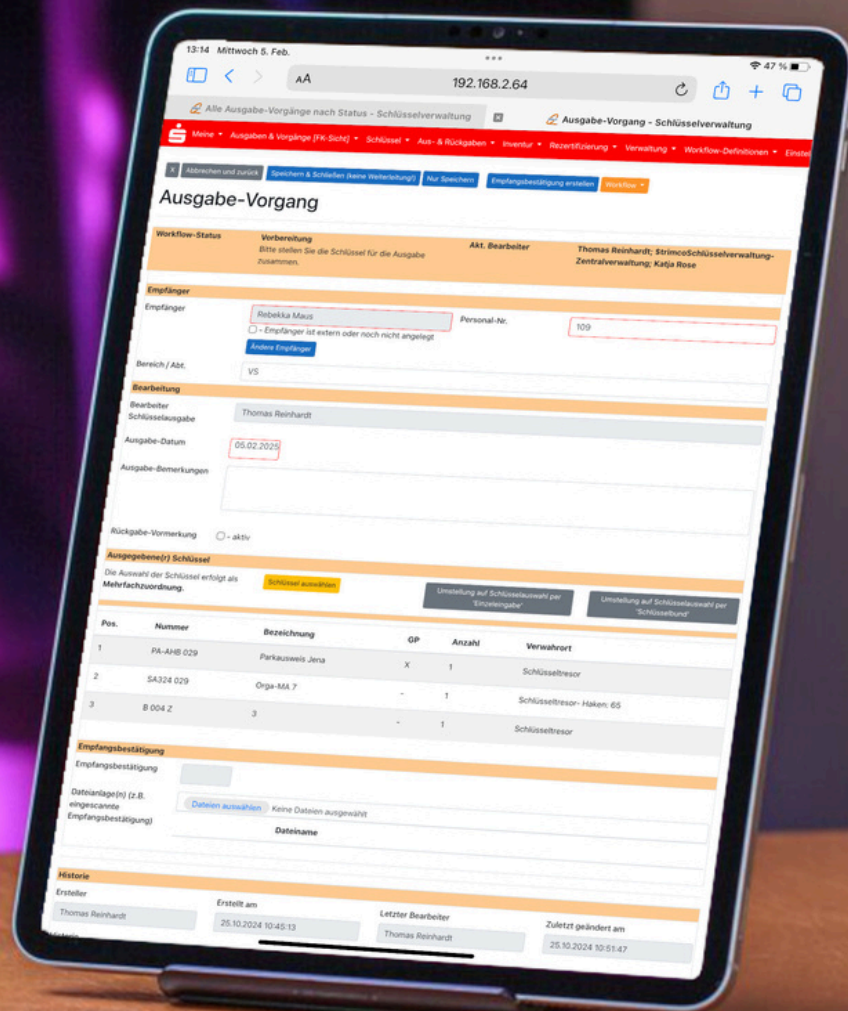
13:14 Mittwoch 5. Feb.

47 %

AA 192.168.2.64

Alle Ausgabe-Vorgänge nach Status - Schlüsselverwaltung

Ausgabe-Vorgang - Schlüsselverwaltung

Meine ▾ Ausgaben & Vorgänge [FK-Sicht] ▾ Schlüssel ▾ Aus- & Rückgaben ▾ Inventur ▾ Rezertifizierung ▾ Verwaltung ▾ Workflow-Definitionen ▾ Einstel

X Abbrechen und zurück Speichern & Schließen (keine Weiterleitung!) Nur Speichern Empfangsbestätigung erstellen Workflow ▾

Ausgabe-Vorgang

Workflow-Status Vorbereitung Bitte stellen Sie die Schlüssel für die Ausgabe zusammen. Akt. Bearbeiter Thomas Reinhardt; StrimcoSchlüsselverwaltung-Zentralverwaltung; Katja Rose

Empfänger

Empfänger Rebekka Maus Personal-Nr. 109

– Empfänger ist extern oder noch nicht angelegt

Ändere Empfänger

Bereich / Abt. VS

Bearbeitung

Bearbeiter Schlüsselausgabe Thomas Reinhardt

Ausgabe-Datum 05.02.2025

Ausgabe-Bemerkungen

Rückgabe-Vormerkung – aktiv

Ausgegebene(r) Schlüssel

Die Auswahl der Schlüssel erfolgt als Mehrfachzuordnung. Schlüssel auswählen

Umstellung auf Schlüsselauswahl per 'Einzeleingabe' Umstellung auf Schlüsselauswahl per 'Schlüsselbund'

| Pos. | Nummer | Bezeichnung | GP | Anzahl | Verwahrort |
|---|---|---|---|---|---|
| 1 | PA-AHB 029 | Parkausweis Jena | X | 1 | Schlüsseltresor |
| 2 | SA324 029 | Orga-MA 7 | - | 1 | Schlüsseltresor- Haken: 65 |
| 3 | B 004 Z | 3 | - | 1 | Schlüsseltresor |

Empfangsbestätigung

Empfangsbestätigung

Dateianlage(n) (z.B. eingescannte Empfangsbestätigung) Dateien auswählen Keine Dateien ausgewählt

Dateiname

Historie

Ersteller Thomas Reinhardt Erstellt am 25.10.2024 10:45:13 Letzter Bearbeiter Thomas Reinhardt Zuletzt geändert am 25.10.2024 10:51:47